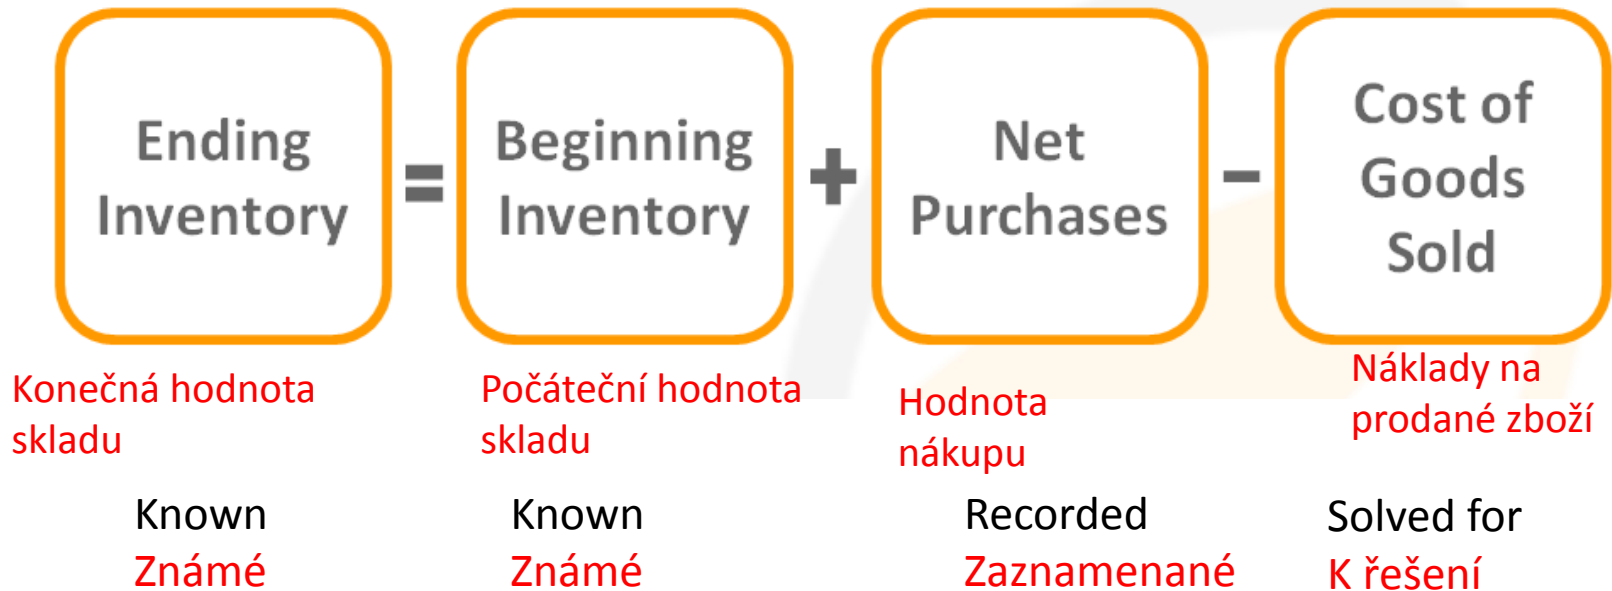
Ending Inventory = Beginning Inventory + Net Purchases − Cost of Goods Sold

Konečná hodnota skladu

Počáteční hodnota skladu

Hodnota nákupu

Náklady na prodané zboží

Known
Známé

Known
Známé

Recorded
Zaznamenané

Solved for
K řešení